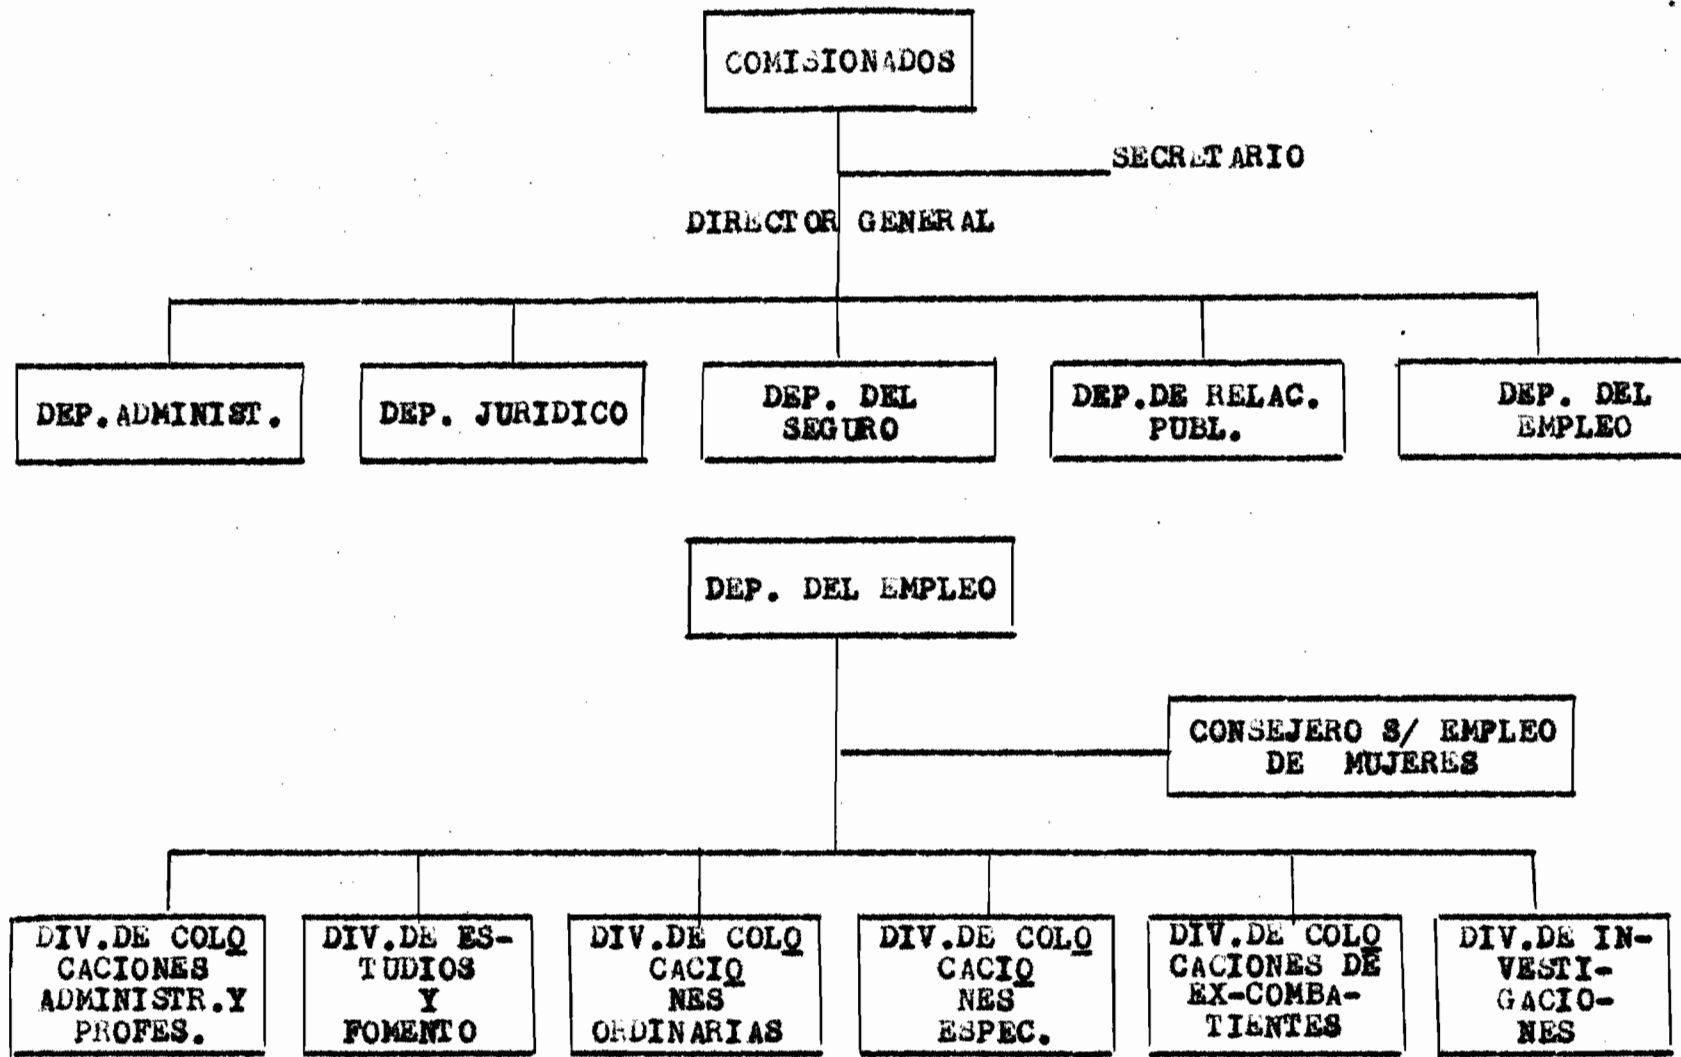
COMISIONADOS

SECRETARIO

DIRECTOR GENERAL

DEP. ADMINIST.

DEP. JURIDICO

DEP. DEL SEGURO

DEP. DE RELAC. PUBL.

DEP. DEL EMPLEO

DEP. DEL EMPLEO

CONSEJERO S/ EMPLEO DE MUJERES

DIV. DE COLOCACIONES ADMINISTR. Y PROFES.

DIV. DE ESTUDIOS Y FOMENTO

DIV. DE COLOCACIONES ORDINARIAS

DIV. DE COLOCACIONES ESPEC.

DIV. DE COLOCACIONES DE EX-COMBATIENTES

DIV. DE INVESTIGACIONES